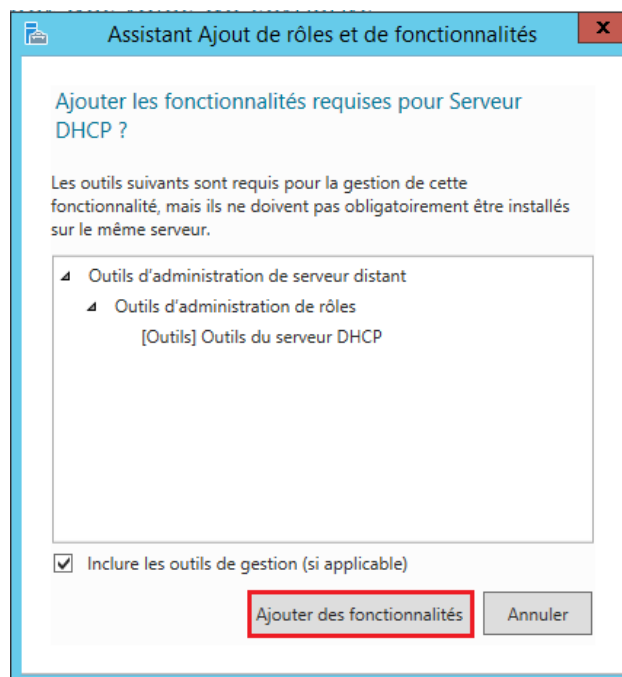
Assistant Ajout de rôles et de fonctionnalités

x

Ajouter les fonctionnalités requises pour Serveur DHCP ?

Les outils suivants sont requis pour la gestion de cette fonctionnalité, mais ils ne doivent pas obligatoirement être installés sur le même serveur.

◢ Outils d'administration de serveur distant
◢ Outils d'administration de rôles
[Outils] Outils du serveur DHCP

☑ Inclure les outils de gestion (si applicable)

Ajouter des fonctionnalités

Annuler